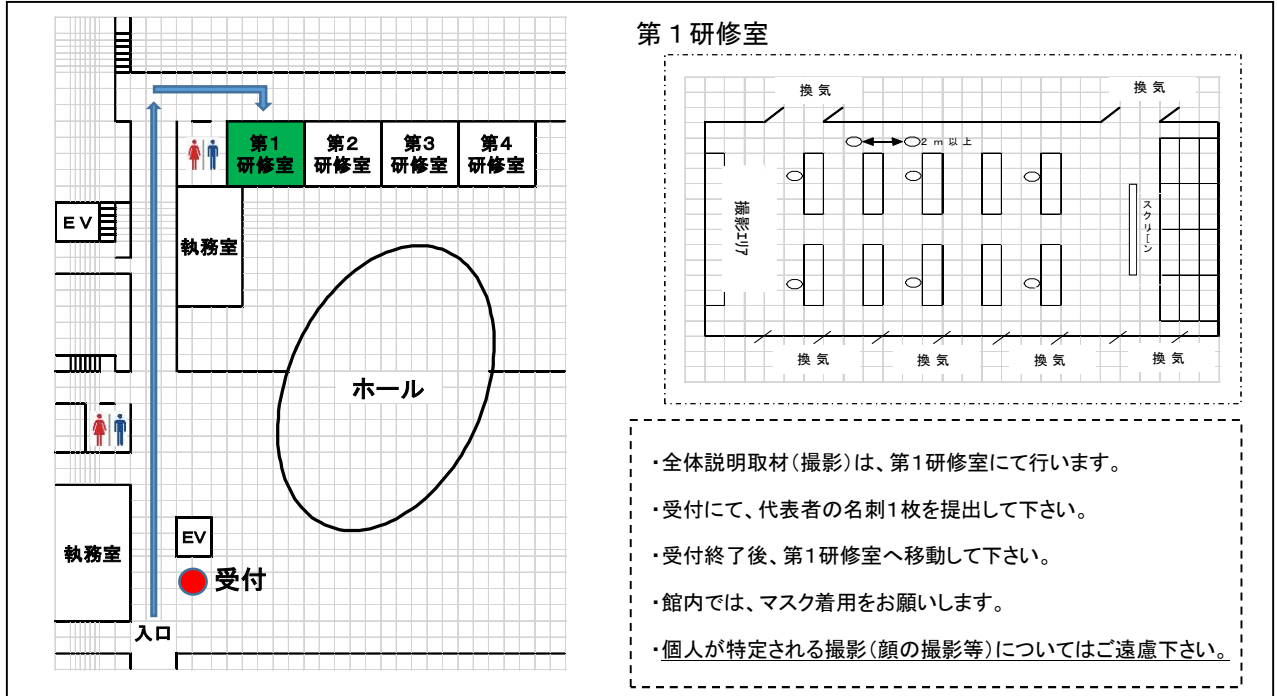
第1研修室
第2研修室
第3研修室
第4研修室
EV
執務室
ホール
執務室
EV
受付
入口

第１研修室

換気
換気
2m以上
撮影エリア
スクリーン
換気
換気
換気
換気

・全体説明取材(撮影)は、第1研修室にて行います。

・受付にて、代表者の名刺1枚を提出して下さい。

・受付終了後、第1研修室へ移動して下さい。

・館内では、マスク着用をお願いします。

・個人が特定される撮影(顔の撮影等)についてはご遠慮下さい。